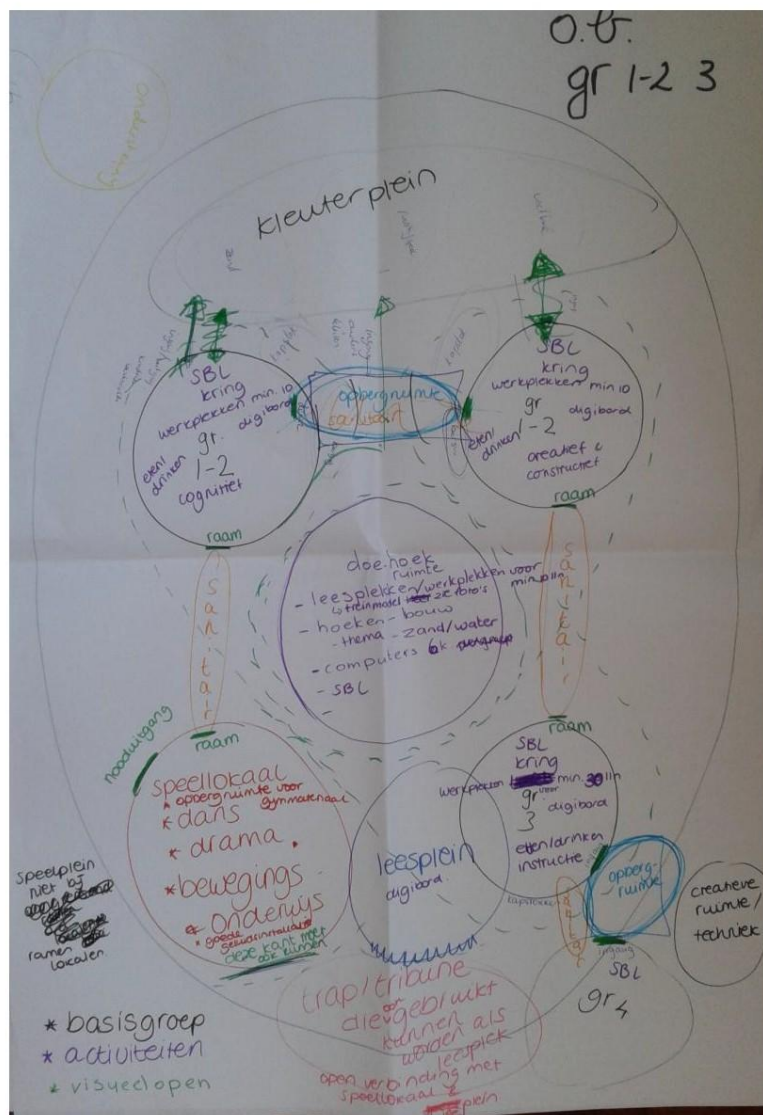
O.B.
gr 1-2 3

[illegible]

kleuterplein

SBL
kring
werkplekken min 10
gr.
digibord
eten/drinken
1-2
cognitief

opbergruimte
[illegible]

SBL
kring
werkplekken min 10
gr
digibord
eten/drinken
1-2
creatief & constructief

raam

raam

doe.hoek
ruimte
- leesplekken/werkplekken voor min 30
- treinmodel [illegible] foto's
- hoeken - bouw
- thema - zand/water
- computers 6x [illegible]
- SBL

s
a
n
i
t
a
i
r

s
a
n
i
t
a
i
r

noodduitgang

raam

raam

speellokaal
opbergruimte voor gymmaterialen
* dans
* drama.
* bewegings
* onderwijs
goede geluidsisolatie
deze kant moet ook kunnen

leesplein
digibord

SBL
kring
werkplekken min. 30 lln
gr
digibord
3
eten/drinken
instructie

opbergruimte

creatieve ruimte/
techniek

SBL
gr 4

speelplein
niet bij
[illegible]
ramen
lokalen

trap/tribune
die gebruikt kunnen worden als leesplek
open verbinding met speellokaal & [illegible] plein

* basisgroep
* activiteiten
* visueel lopen